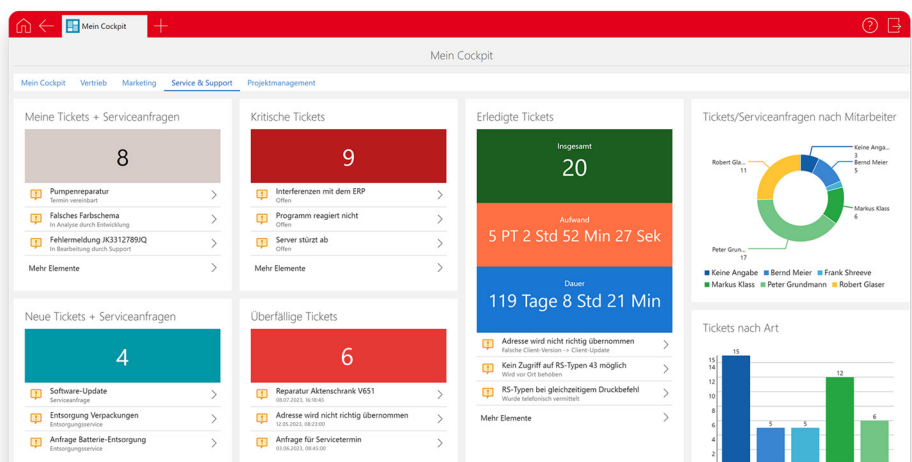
Mein Cockpit

Mein Cockpit

Mein Cockpit | Vertrieb | Marketing | Service & Support | Projektmanagement

Meine Tickets + Serviceanfragen

8

Pumpenreparatur
Termin vereinbart

Falsches Farbschema
In Analyse durch Entwicklung

Fehlermeldung JK3312789JQ
In Bearbeitung durch Support

Mehr Elemente

Kritische Tickets

9

Interferenzen mit dem ERP
Offen

Programm reagiert nicht
Offen

Server stürzt ab
Offen

Mehr Elemente

Erledigte Tickets

Insgesamt
20

Aufwand
5 PT 2 Std 52 Min 27 Sek

Dauer
119 Tage 8 Std 21 Min

Adresse wird nicht richtig übernommen
Falsche Client-Version -> Client-Update

Kein Zugriff auf RS-Typen 43 möglich
Wird vor Ort behoben

RS-Typen bei gleichzeitigem Druckbefehl
Wurde telefonisch vermittelt

Mehr Elemente

Tickets/Serviceanfragen nach Mitarbeiter

Keine Anga...
3
Bernd Meier
5
Robert Gla...
11
Markus Klass
6
Peter Grun...
17

Keine Angabe | Bernd Meier | Frank Shreeve | Markus Klass | Peter Grundmann | Robert Glaser

Neue Tickets + Serviceanfragen

4

Software-Update
Serviceanfrage

Entsorgung Verpackungen
Entsorgungsservice

Anfrage Batterie-Entsorgung
Entsorgungsservice

Überfällige Tickets

6

Reparatur Aktenschrank V651
08.07.2023, 16:18:45

Adresse wird nicht richtig übernommen
12.05.2023, 08:59:00

Anfrage für Servicetermin
03.06.2023, 08:45:00

Tickets nach Art

16
14
12
10
8
6
4
15
5
5
12
6